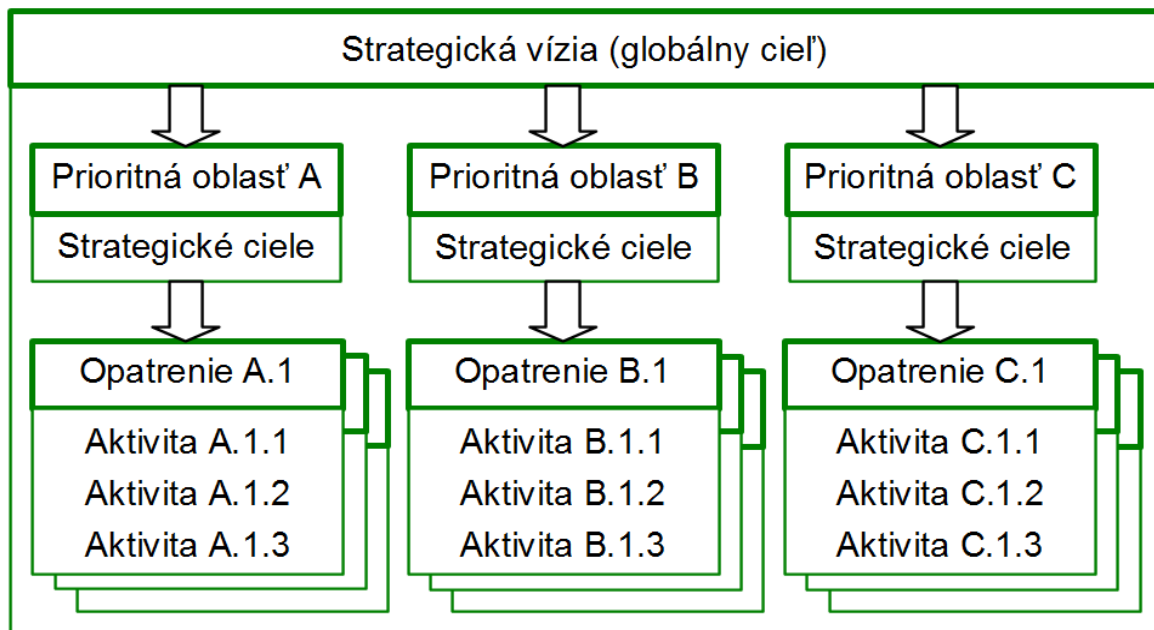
Strategická vízia (globálny cieľ)

Prioritná oblasť A
Strategické ciele

Opatrenie A.1
Aktivita A.1.1
Aktivita A.1.2
Aktivita A.1.3

Prioritná oblasť B
Strategické ciele

Opatrenie B.1
Aktivita B.1.1
Aktivita B.1.2
Aktivita B.1.3

Prioritná oblasť C
Strategické ciele

Opatrenie C.1
Aktivita C.1.1
Aktivita C.1.2
Aktivita C.1.3